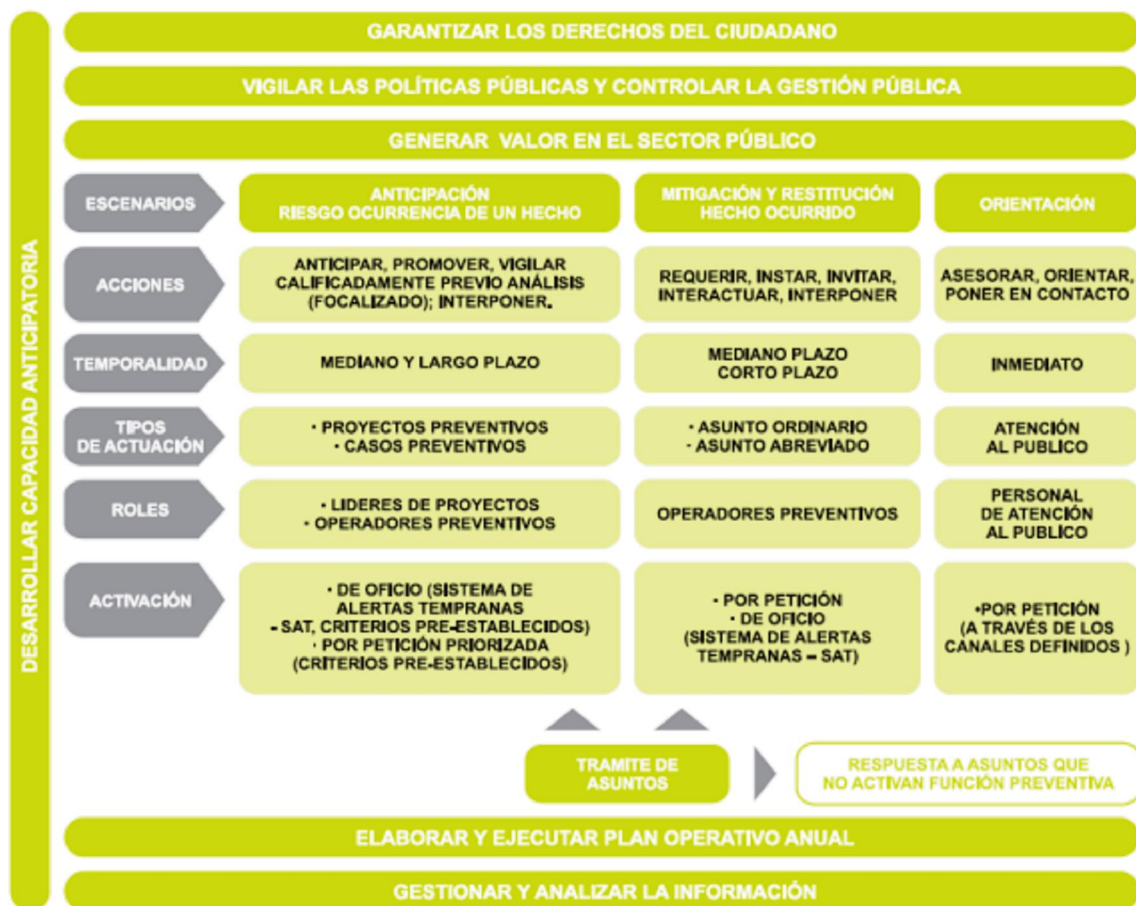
DESARROLLAR CAPACIDAD ANTICIPATORIA

GARANTIZAR LOS DERECHOS DEL CIUDADANO

VIGILAR LAS POLÍTICAS PÚBLICAS Y CONTROLAR LA GESTIÓN PÚBLICA

GENERAR VALOR EN EL SECTOR PÚBLICO

| ESCENARIOS | ANTICIPACIÓN RIESGO OCURRENCIA DE UN HECHO | MITIGACIÓN Y RESTITUCIÓN HECHO OCURRIDO | ORIENTACIÓN |
|---|---|---|---|
| ACCIONES | ANTICIPAR, PROMOVER, VIGILAR CALIFICADAMENTE PREVIO ANÁLISIS (FOCALIZADO); INTERPONER. | REQUERIR, INSTAR, INVITAR, INTERACTUAR, INTERPONER | ASESORAR, ORIENTAR, PONER EN CONTACTO |
| TEMPORALIDAD | MEDIANO Y LARGO PLAZO | MEDIANO PLAZO CORTO PLAZO | INMEDIATO |
| TIPOS DE ACTUACIÓN | · PROYECTOS PREVENTIVOS · CASOS PREVENTIVOS | · ASUNTO ORDINARIO · ASUNTO ABREVIADO | ATENCIÓN AL PUBLICO |
| ROLES | · LIDERES DE PROYECTOS · OPERADORES PREVENTIVOS | OPERADORES PREVENTIVOS | PERSONAL DE ATENCIÓN AL PUBLICO |
| ACTIVACIÓN | · DE OFICIO (SISTEMA DE ALERTAS TEMPRANAS - SAT, CRITERIOS PRE-ESTABLECIDOS) · POR PETICIÓN PRIORIZADA (CRITERIOS PRE-ESTABLECIDOS) | · POR PETICIÓN · DE OFICIO (SISTEMA DE ALERTAS TEMPRANAS – SAT) | ·POR PETICIÓN (A TRAVÉS DE LOS CANALES DEFINIDOS ) |

TRAMITE DE ASUNTOS

RESPUESTA A ASUNTOS QUE NO ACTIVAN FUNCIÓN PREVENTIVA

ELABORAR Y EJECUTAR PLAN OPERATIVO ANUAL

GESTIONAR Y ANALIZAR LA INFORMACIÓN